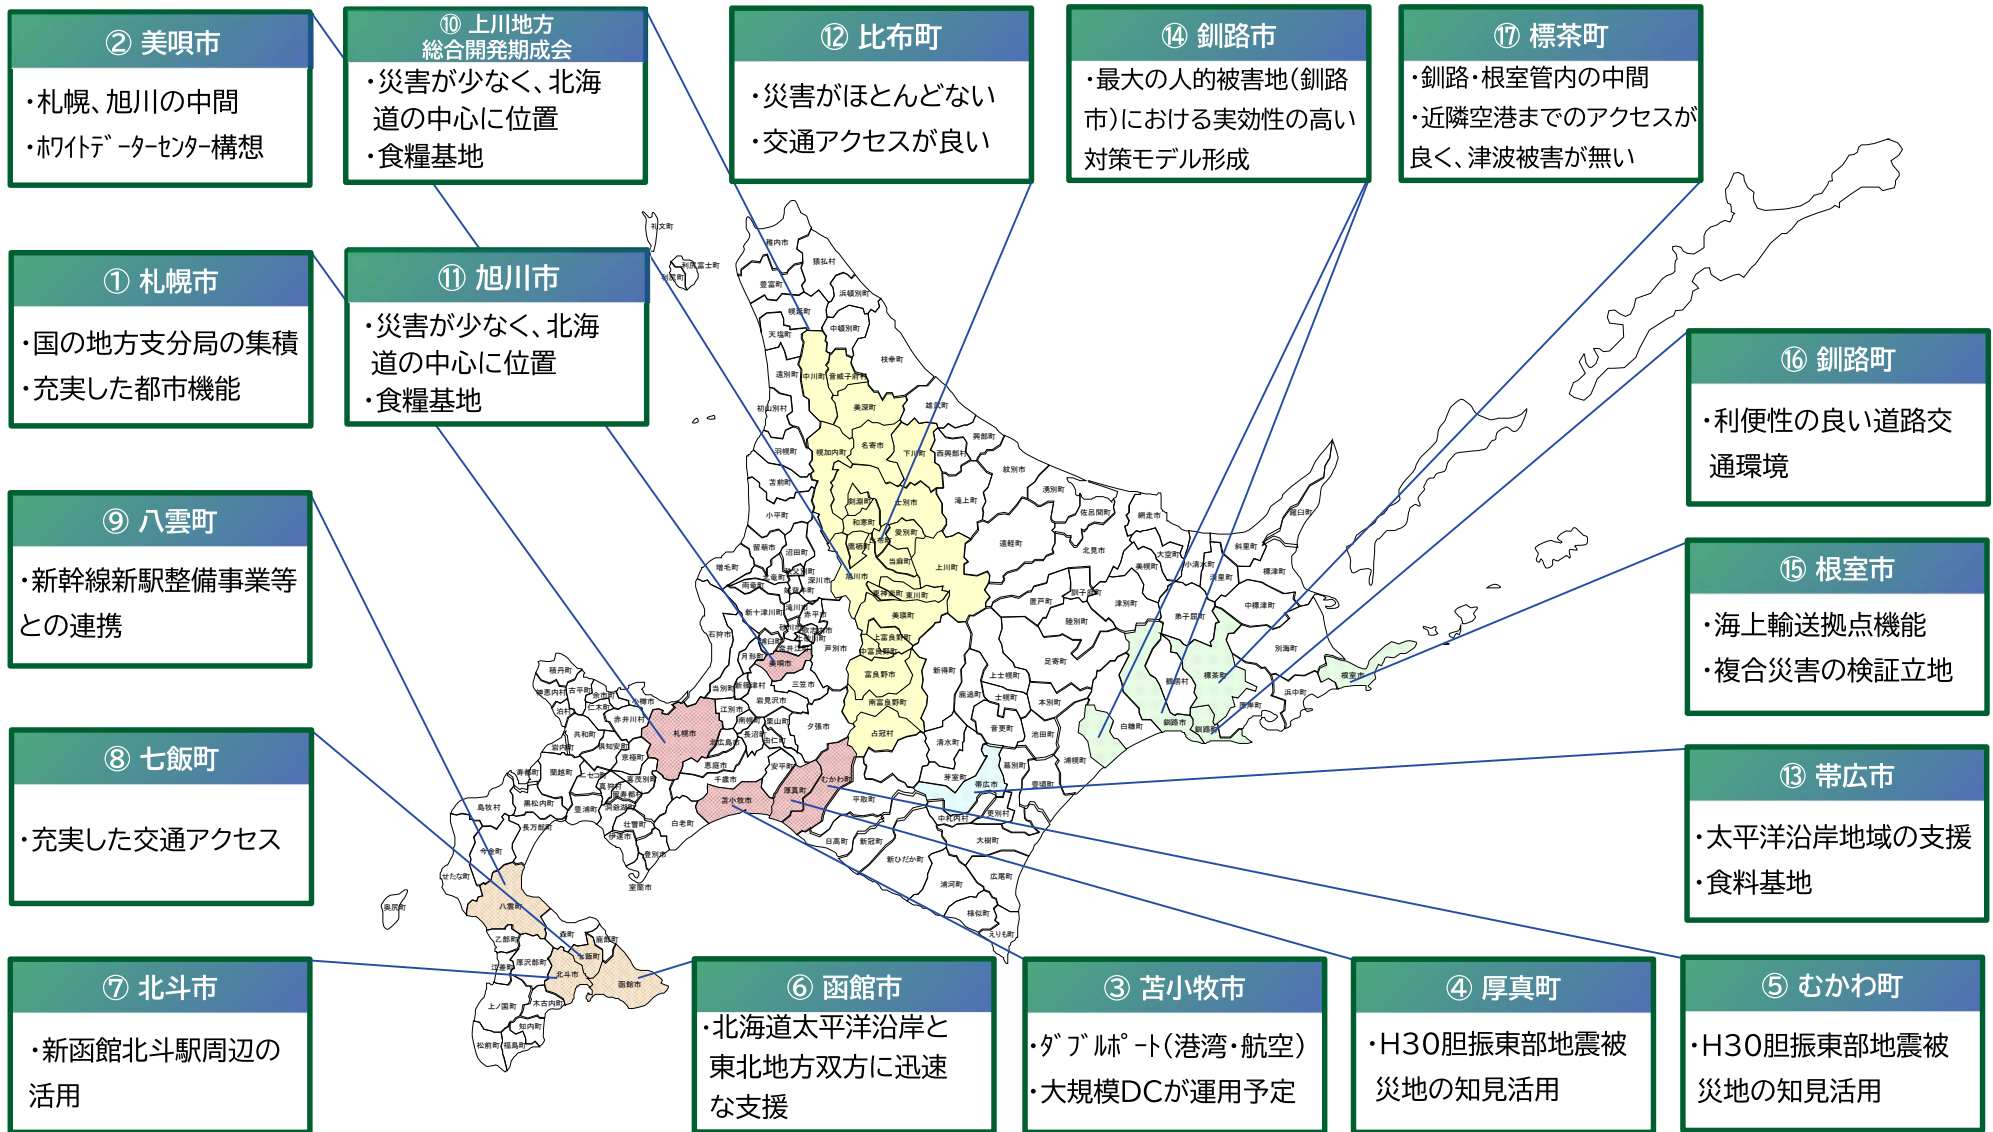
② 美唄市
・札幌、旭川の中間
・ﾎﾜｲﾄﾃﾞｰﾀｰｾﾝﾀｰ構想

⑩ 上川地方総合開発期成会
・災害が少なく、北海道の中心に位置
・食糧基地

⑫ 比布町
・災害がほとんどない
・交通アクセスが良い

⑭ 釧路市
・最大の人的被害地(釧路市)における実効性の高い対策モデル形成

⑰ 標茶町
・釧路・根室管内の中間
・近隣空港までのアクセスが良く、津波被害が無い

① 札幌市
・国の地方支分局の集積
・充実した都市機能

⑪ 旭川市
・災害が少なく、北海道の中心に位置
・食糧基地

⑯ 釧路町
・利便性の良い道路交通環境

⑨ 八雲町
・新幹線新駅整備事業等との連携

⑮ 根室市
・海上輸送拠点機能
・複合災害の検証立地

⑧ 七飯町
・充実した交通アクセス

⑬ 帯広市
・太平洋沿岸地域の支援
・食料基地

⑦ 北斗市
・新函館北斗駅周辺の活用

⑥ 函館市
・北海道太平洋沿岸と東北地方双方に迅速な支援

③ 苫小牧市
・ﾀﾞﾌﾞﾙﾎﾟｰﾄ(港湾・航空)
・大規模DCが運用予定

④ 厚真町
・H30胆振東部地震被災地の知見活用

⑤ むかわ町
・H30胆振東部地震被災地の知見活用